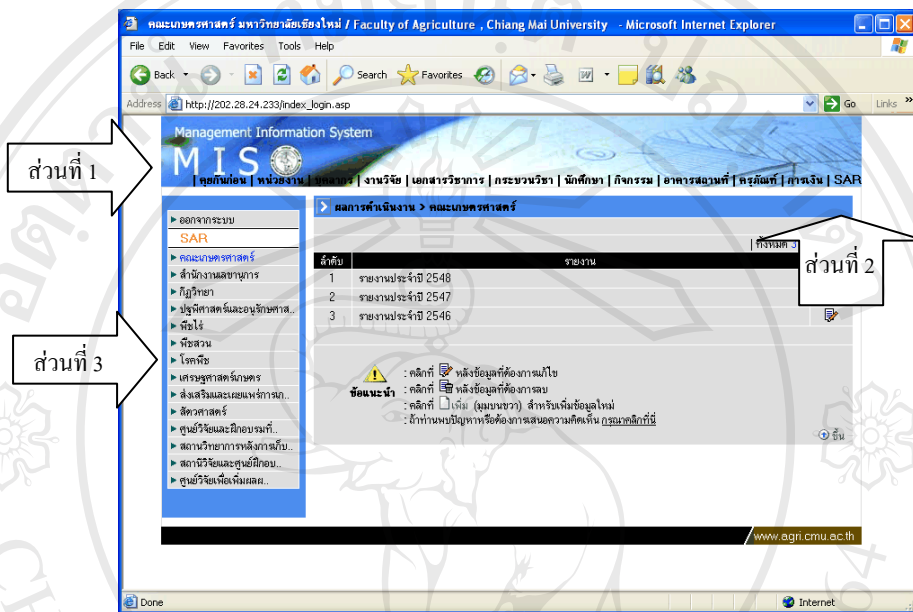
คณะเกษตรศาสตร์ มหาวิทยาลัยเชียงใหม่ / Faculty of Agriculture , Chiang Mai University - Microsoft Internet Explorer

File Edit View Favorites Tools Help

Back Search Favorites

Address http://202.28.24.233/index_login.asp Go Links

Management Information System

MIS

| คุยกันก่อน | หน่วยงาน | บุคลากร | งานวิจัย | เอกสารวิชาการ | กระบวนวิชา | นักศึกษา | กิจกรรม | อาคารสถานที่ | ครุภัณฑ์ | การเงิน | SAR

ส่วนที่ 1

ส่วนที่ 2

ส่วนที่ 3

ออกจากระบบ
SAR
คณะเกษตรศาสตร์
สำนักงานเลขานุการ
กีฏวิทยา
ปฐพีศาสตร์และอนุรักษศาส..
พืชไร่
พืชสวน
โรคพืช
เศรษฐศาสตร์เกษตร
ส่งเสริมและเผยแพร่การเก..
สัตวศาสตร์
ศูนย์วิจัยและฝึกอบรมที่..
สถานวิทยาการหลังการเก็บ..
สถานีวิจัยและศูนย์ฝึกอบ..
ศูนย์วิจัยเพื่อเพิ่มผลผ..

ผลการดำเนินงาน > คณะเกษตรศาสตร์

| ทั้งหมด 3

| ลำดับ | รายงาน |
|---|---|
| 1 | รายงานประจำปี 2548 |
| 2 | รายงานประจำปี 2547 |
| 3 | รายงานประจำปี 2546 |

ข้อแนะนำ : คลิกที่ หลังข้อมูลที่ต้องการแก้ไข
: คลิกที่ หลังข้อมูลที่ต้องการลบ
: คลิกที่ เพิ่ม (มุมบนขวา) สำหรับเพิ่มข้อมูลใหม่
: ถ้าท่านพบปัญหาหรือต้องการเสนอความคิดเห็น กรุณาคลิกที่นี่

ขึ้น

www.agri.cmu.ac.th

Done Internet